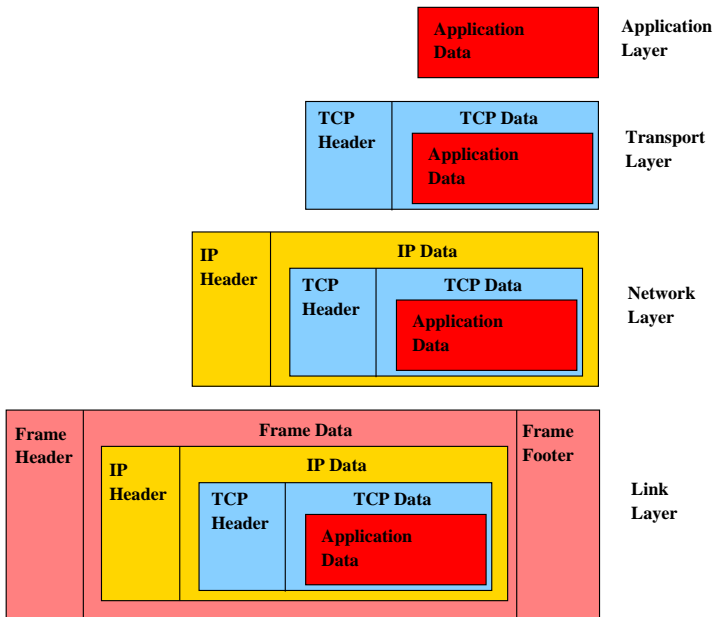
Application Data

Application Layer

TCP Header

TCP Data

Application Data

Transport Layer

IP Header

IP Data

TCP Header

TCP Data

Application Data

Network Layer

Frame Header

Frame Data

IP Header

IP Data

TCP Header

TCP Data

Application Data

Frame Footer

Link Layer